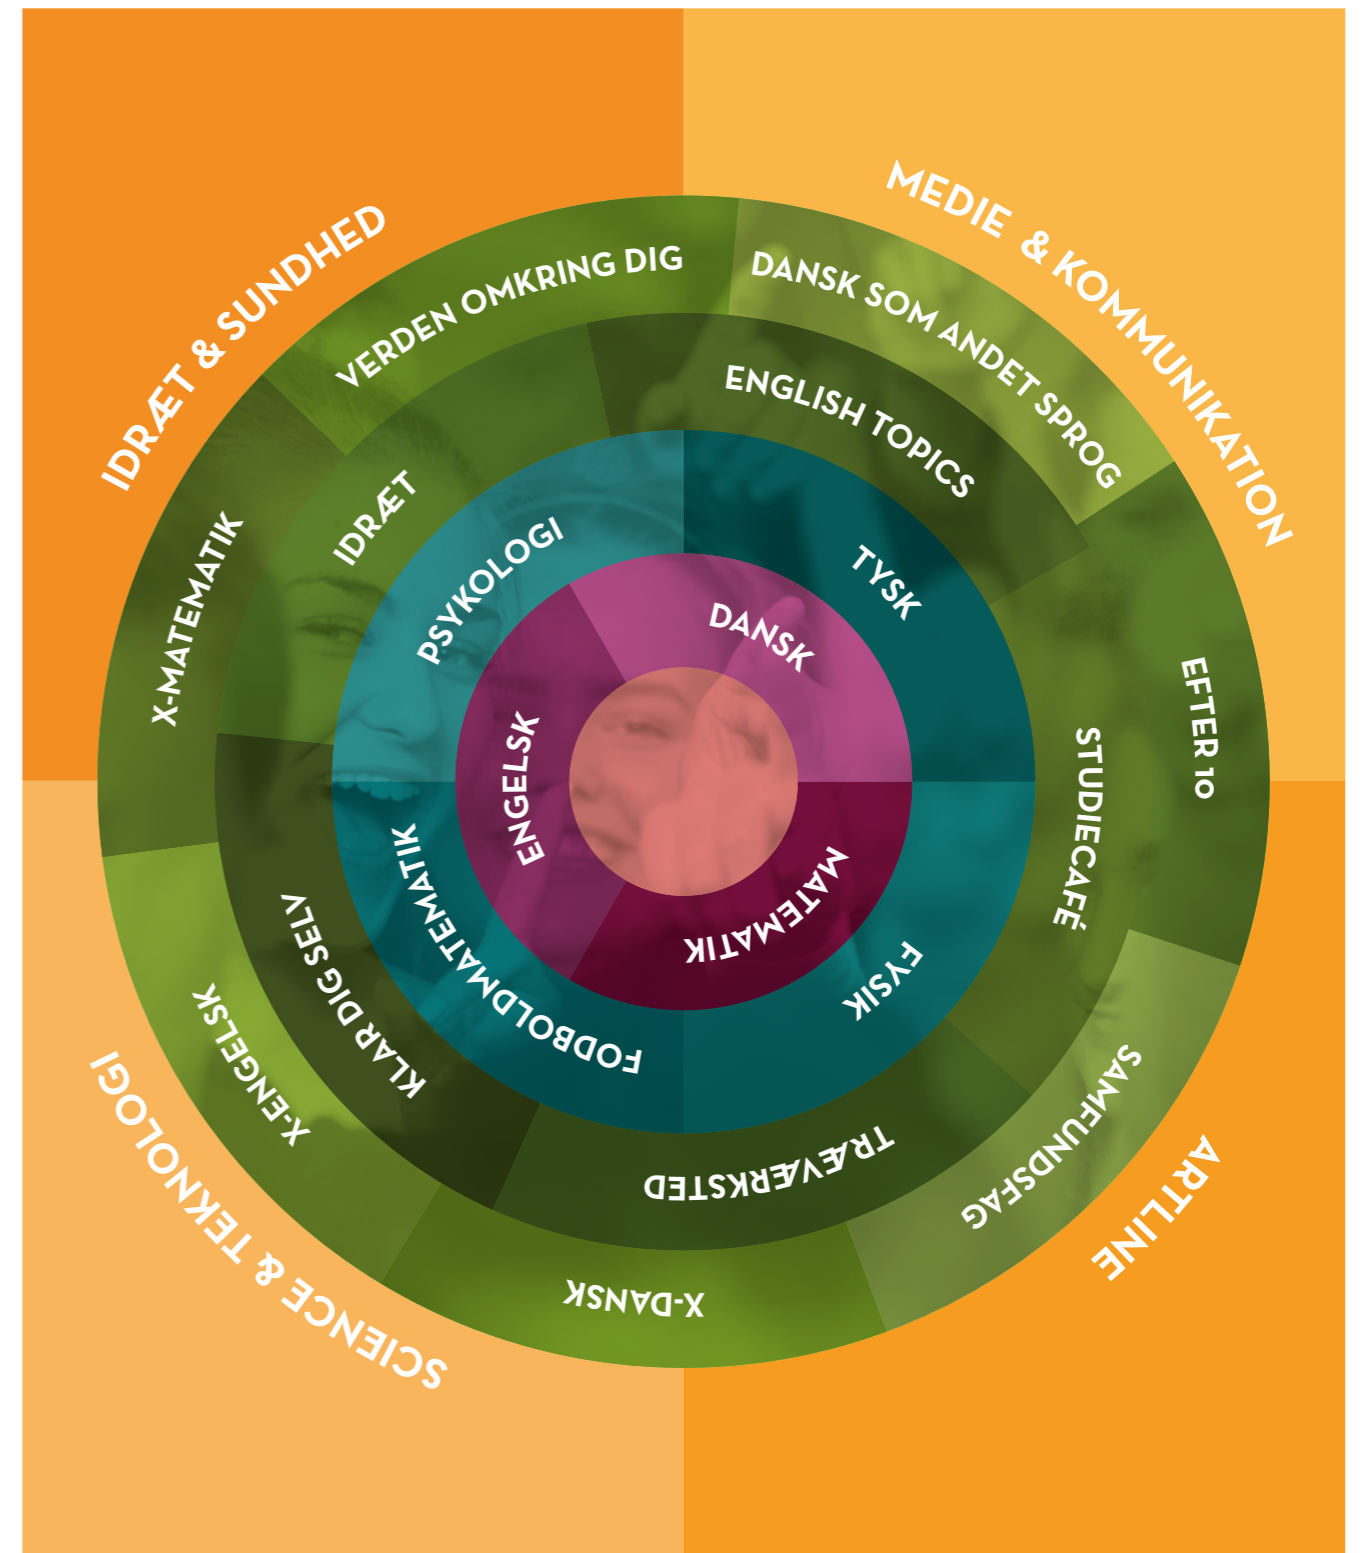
IDRÆT & SUNDHED

MEDIE & KOMMUNIKATION

VERDEN OMKRING DIG

DANSK SOM ANDET SPROG

ENGLISH TOPICS

X-MATEMATIK

IDRÆT

PSYKOLOGI

TYSK

DANSK

EFTER 10

STUDIECAFÉ

ENGELSK

MATEMATIK

FODBOLDMATEMATIK

FYSIK

KLAR DIG SELV

X-ENGELSK

TRÆVÆRKSTED

SAMFUNDSFAG

X-DANSK

ARTLINE

SCIENCE & TEKNOLOGI